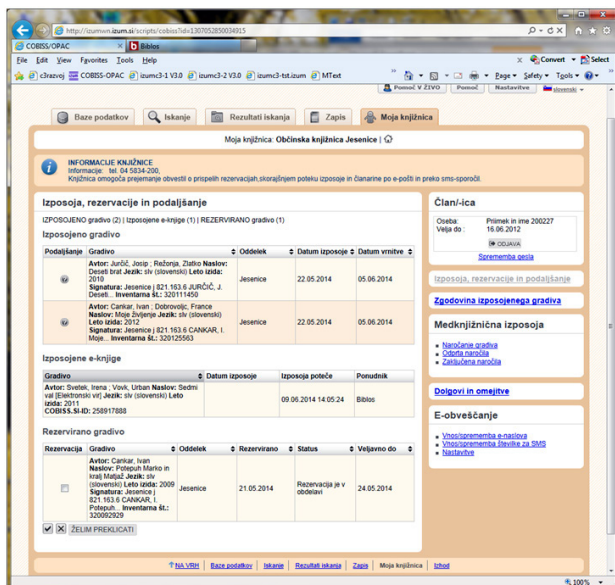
http://izumwn.izum.si/scripts/cobiss?id=1307052850034915

COBISS/OPAC

Biblos

File Edit View Favorites Tools Help

c3razvoj COBISS - OPAC izumc3-1 V3.0 izumc3-2 V3.0 izumc3-tst.izum MText

Convert Select

Page Safety Tools

Pomoč V ŽIVO Pomoč Nastavitve slovenski

Baze podatkov Iskanje Rezultati iskanja Zapis Moja knjižnica

Moja knjižnica: Občinska knjižnica Jesenice

INFORMACIJE KNJIŽNICE
Informacije: tel. 04 5834-200,
Knjižnica omogoča prejemanje obvestil o prispelih rezervacijah,skorajšnjem poteku izposoje in članarine po e-pošti in preko sms-sporočil.

Izposoja, rezervacije in podaljšanje

IZPOSOJENO gradivo (2) | Izposojene e-knjige (1) | REZERVIRANO gradivo (1)

Izposojeno gradivo

| Podaljšanje | Gradivo | Oddelek | Datum izposoje | Datum vrnitve |
|---|---|---|---|---|
| | Avtor: Jurčič, Josip ; Režonja, Zlatko Naslov: Deseti brat Jezik: slv (slovenski) Leto izida: 2010 Signatura: Jesenice \| 821.163.6 JURČIČ, J. Deseti... Inventarna št.: 320111450 | Jesenice | 22.05.2014 | 05.06.2014 |
| | Avtor: Cankar, Ivan ; Dobrovoljc, France Naslov: Moje življenje Jezik: slv (slovenski) Leto izida: 2012 Signatura: Jesenice \| 821.163.6 CANKAR, I. Moje... Inventarna št.: 320125563 | Jesenice | 22.05.2014 | 05.06.2014 |

Izposojene e-knjige

| Gradivo | Datum izposoje | Izposoja poteče | Ponudnik |
|---|---|---|---|
| Avtor: Svetek, Irena ; Vovk, Urban Naslov: Sedmi val [Elektronski vir] Jezik: slv (slovenski) Leto izida: 2011 COBISS.SI-ID: 258917888 | | 09.06.2014 14:05:24 | Biblos |

Rezervirano gradivo

| Rezervacija | Gradivo | Oddelek | Rezervirano | Status | Veljavno do |
|---|---|---|---|---|---|
| | Avtor: Cankar, Ivan Naslov: Potepuh Marko in kralj Matjaž Jezik: slv (slovenski) Leto izida: 2009 Signatura: Jesenice j 821.163.6 CANKAR, I. Potepuh... Inventarna št.: 320092929 | Jesenice | 21.05.2014 | Rezervacija je v obdelavi | 24.05.2014 |

ŽELIM PREKLICATI

Član/-ica

Oseba: Priimek in ime 200227
Velja do: 16.06.2012

ODJAVA

Sprememba gesla

Izposoja, rezervacije in podaljšanje

Zgodovina izposojenega gradiva

Medknjižnična izposoja

Naročanje gradiva
Odprta naročila
Zaključena naročila

Dolgovi in omejitve

E-obveščanje

Vnos/sprememba e-naslova
Vnos/sprememba številke za SMS
Nastavitve

NA VRH | Baze podatkov | Iskanje | Rezultati iskanja | Zapis | Moja knjižnica | Izhod

100%